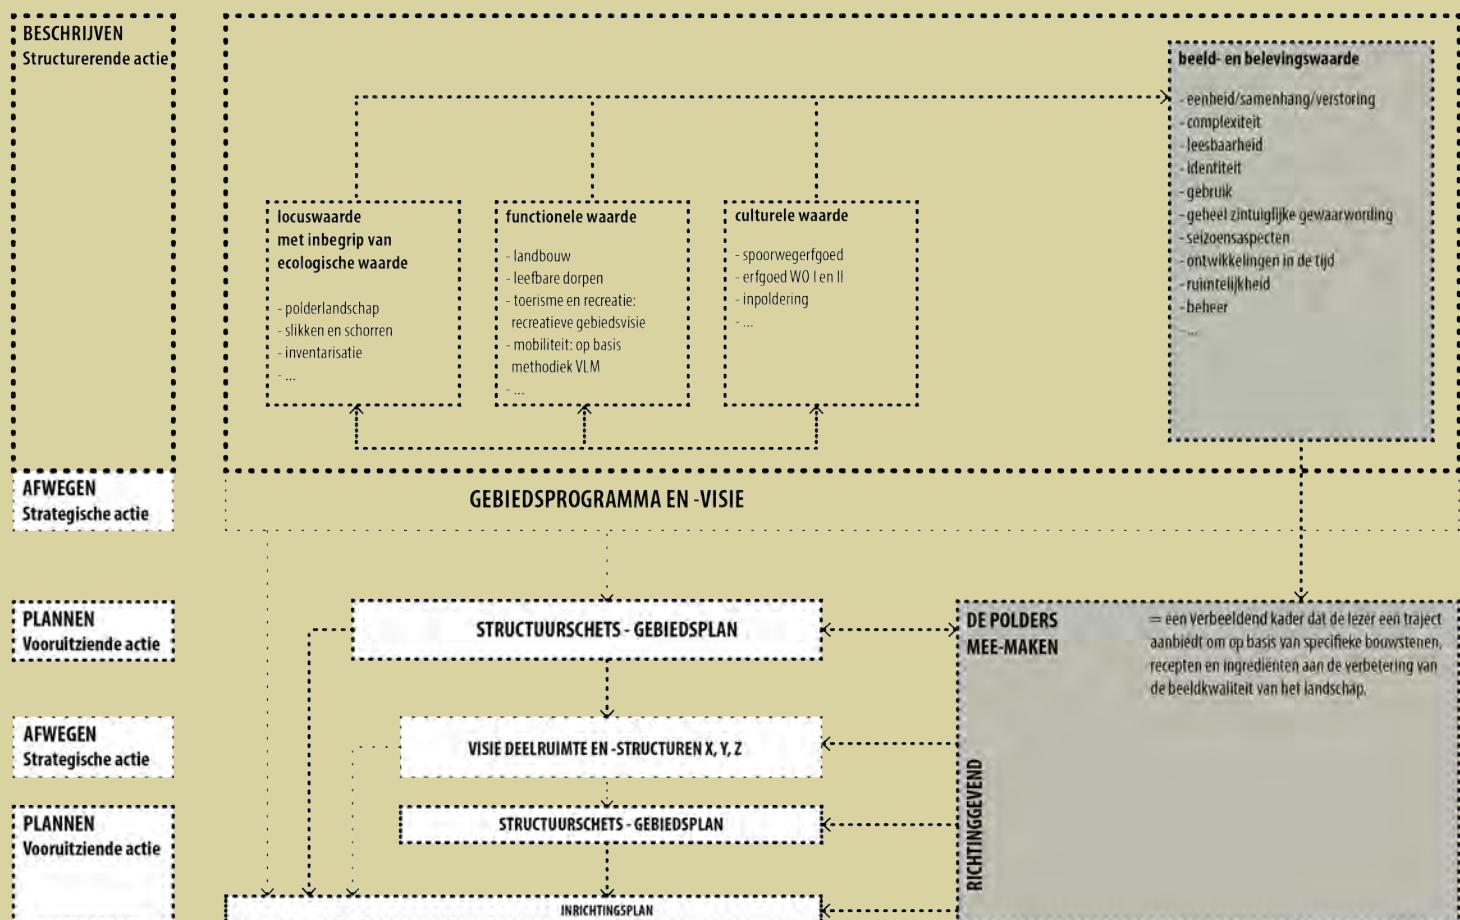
BESCHRIJVEN
Structurerende actie

beeld- en belevingswaarde

- eenheid/samenhang/verstoring
- complexiteit
- leesbaarheid
- identiteit
- gebruik
- geheel zintuiglijke gewaarwording
- seizoensaspecten
- ontwikkelingen in de tijd
- ruimtelijkheid
- beheer
- ...

locuswaarde met inbegrip van ecologische waarde

- polderlandschap
- slikken en schorren
- inventarisatie
- ...

functionele waarde

- landbouw
- leefbare dorpen
- toerisme en recreatie: recreatieve gebiedsvisie
- mobiliteit: op basis methodiek VLM
- ...

culturele waarde

- spoorwegerfgoed
- erfgoed WO I en II
- inpoldering
- ...

AFWEGEN
Strategische actie

GEBIEDSPROGRAMMA EN -VISIE

PLANNEN
Vooruitziende actie

STRUCTUURSCHETS - GEBIEDSPLAN

DE POLDERS MEE-MAKEN

= een verbeeldend kader dat de lezer een traject aanbiedt om op basis van specifieke bouwstenen, recepten en ingrediënten aan de verbetering van de beeldkwaliteit van het landschap.

AFWEGEN
Strategische actie

VISIE DEELRUIMTE EN -STRUCTUREN X, Y, Z

PLANNEN
Vooruitziende actie

STRUCTUURSCHETS - GEBIEDSPLAN

RICHTINGGEVEND

INRICHTINGSPLAN